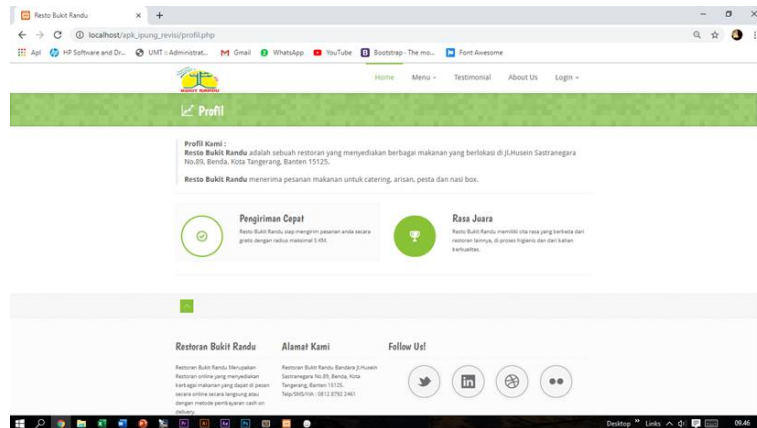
Resto Bukit Randu ×  +

localhost/apk_ipung_revisi/profil.php

Apl  HP Software and Dr...  UMT :: Administrat...  Gmail  WhatsApp  YouTube  Bootstrap - The mo...  Font Awesome

Home  Menu ⌄  Testimonial  About Us  Login ⌄

Profil

Profil Kami :
Resto Bukit Randu adalah sebuah restoran yang menyediakan berbagai makanan yang berlokasi di Jl.Husein Sastranegara No.89, Benda, Kota Tangerang, Banten 15125.

Resto Bukit Randu menerima pesanan makanan untuk catering, arisan, pesta dan nasi box.

Pengiriman Cepat
Resto Bukit Randu siap mengirim pesanan anda secara gratis dengan radius maksimal 5 KM.

Rasa Juara
Resto Bukit Randu memiliki cita rasa yang berbeda dari restoran lainnya, di proses higienis dan dari bahan berkualitas.

Restoran Bukit Randu
Restoran Bukit Randu Merupakan Restoran online yang menyediakan berbagai makanan yang dapat di pesan secara online secara langsung atau dengan metode pembayaran cash on delivery.

Alamat Kami
Restoran Bukit Randu Bandara Jl.Husein Sastranegara No.89, Benda, Kota Tangerang, Banten 15125.
Telp/SMS/WA : 0812 8792 2461

Follow Us!

Desktop  Links  09.46